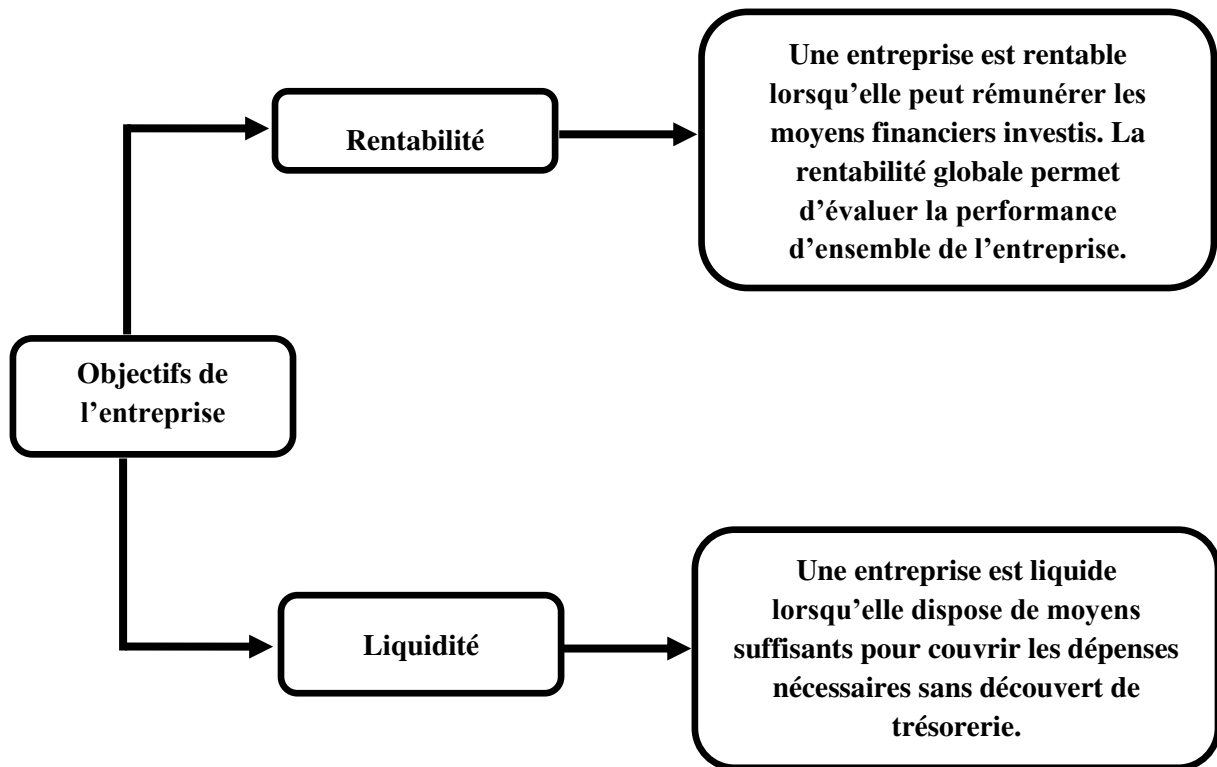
Objectifs de l’entreprise

Rentabilité

Une entreprise est rentable lorsqu’elle peut rémunérer les moyens financiers investis. La rentabilité globale permet d’évaluer la performance d’ensemble de l’entreprise.

Liquidité

Une entreprise est liquide lorsqu’elle dispose de moyens suffisants pour couvrir les dépenses nécessaires sans découvert de trésorerie.